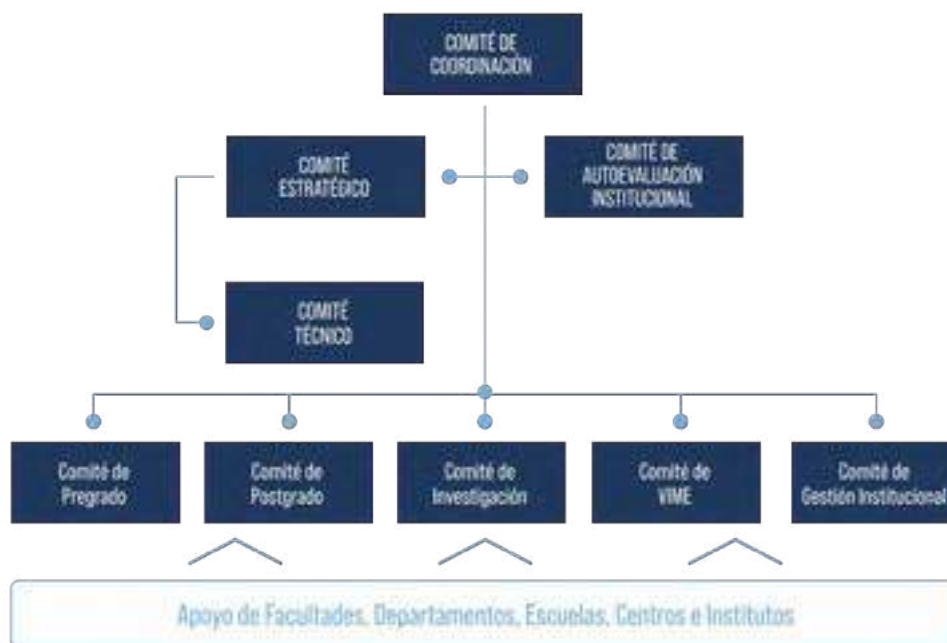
COMITÉ DE COORDINACIÓN

COMITÉ ESTRATÉGICO

COMITÉ DE AUTOEVALUACIÓN INSTITUCIONAL

COMITÉ TÉCNICO

Comité de Pregrado

Comité de Postgrado

Comité de Investigación

Comité de VIME

Comité de Gestión Institucional

Apoyo de Facultades, Departamentos, Escuelas, Centros e Institutos